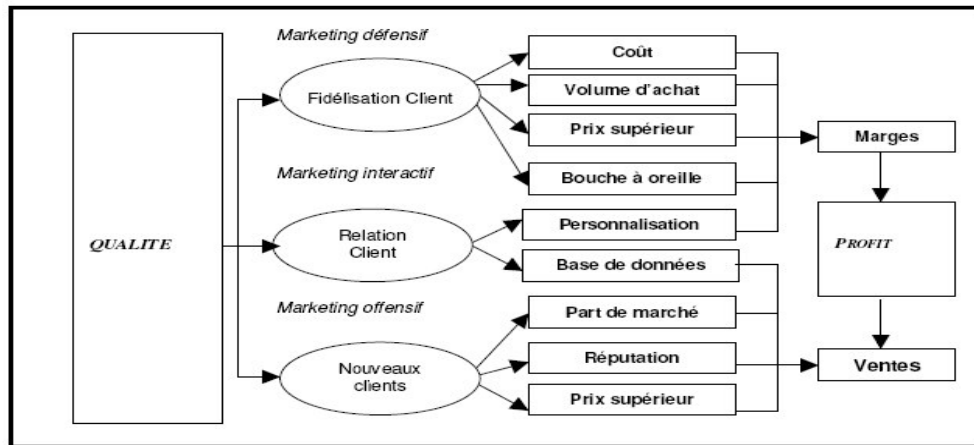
Marketing défensif

QUALITE

Fidélisation Client

Coût

Volume d'achat

Prix supérieur

Bouche à oreille

Marketing interactif

Relation Client

Personnalisation

Base de données

Marketing offensif

Nouveaux clients

Part de marché

Réputation

Prix supérieur

Marges

PROFIT

Ventes